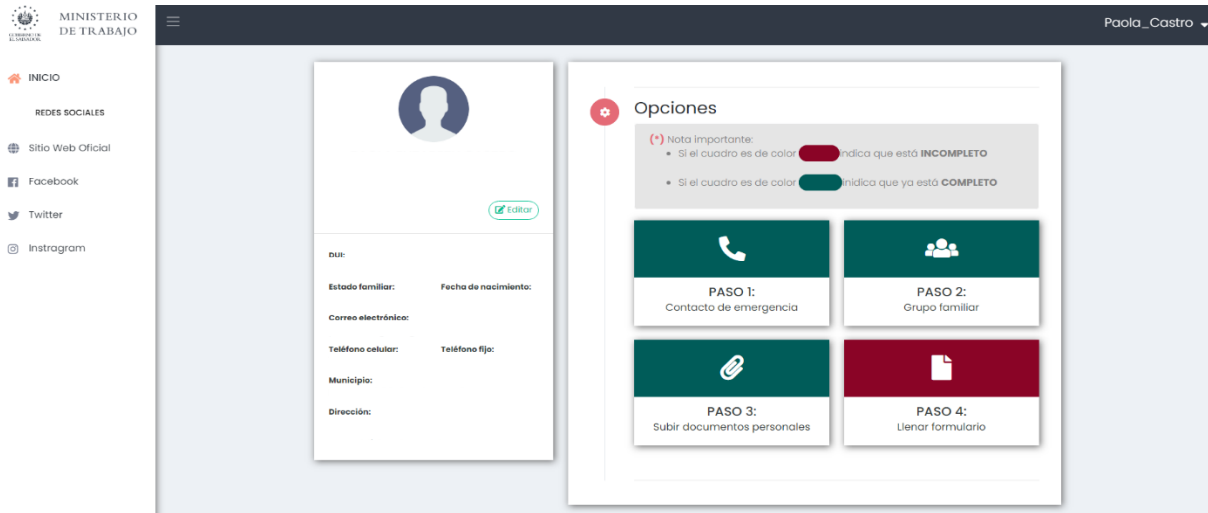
GOBIERNO DE EL SALVADOR

MINISTERIO DE TRABAJO

Paola_Castro

INICIO

REDES SOCIALES

Sitio Web Oficial

Facebook

Twitter

Instragram

Editar

DUI:

Estado familiar:

Fecha de nacimiento:

Correo electrónico:

Teléfono celular:

Teléfono fijo:

Municipio:

Dirección:

Opciones

(*) Nota importante:
• Si el cuadro es de color indica que está INCOMPLETO
• Si el cuadro es de color indica que ya está COMPLETO

PASO 1:
Contacto de emergencia

PASO 2:
Grupo familiar

PASO 3:
Subir documentos personales

PASO 4:
Llenar formulario